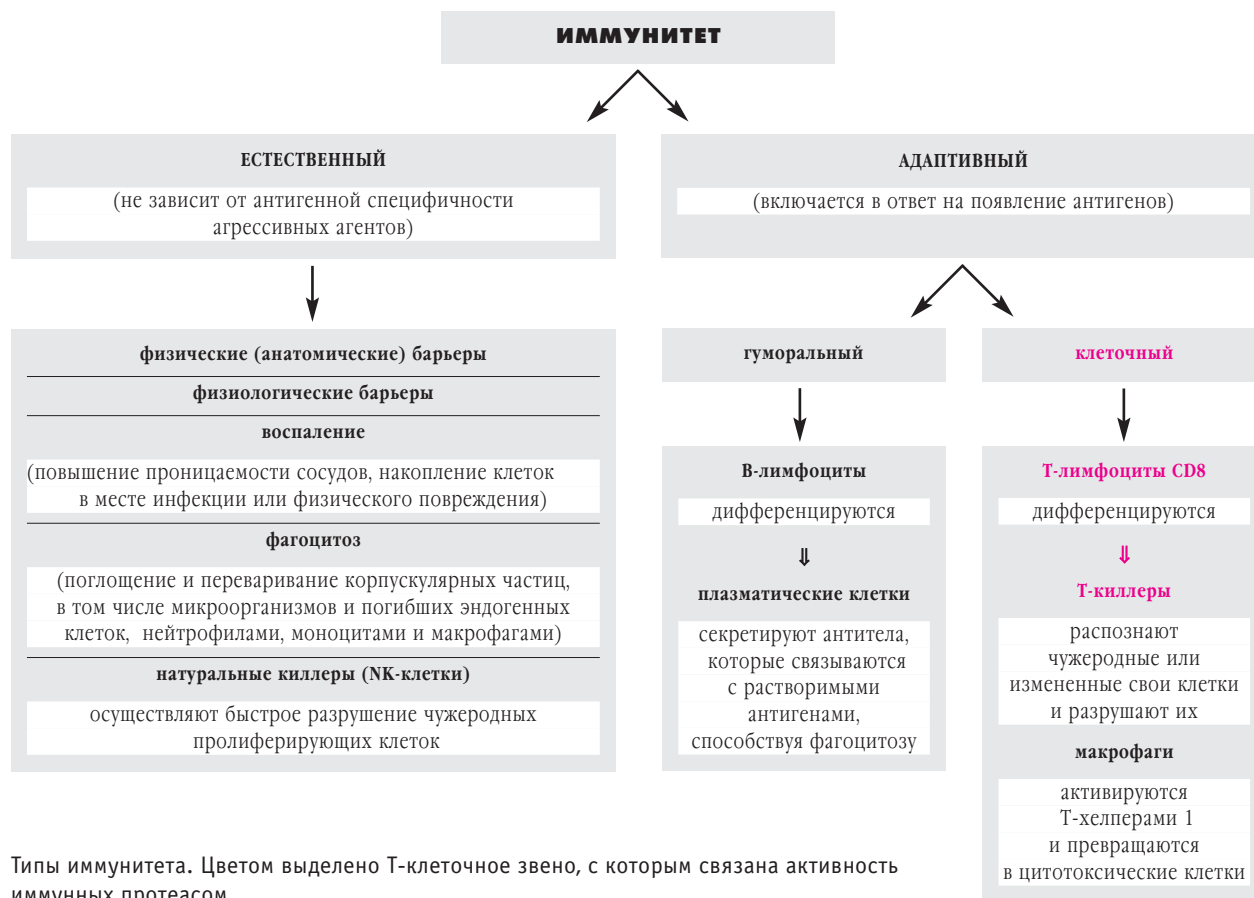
ИММУНИТЕТ

ЕСТЕСТВЕННЫЙ

(не зависит от антигенной специфичности агрессивных агентов)

физические (анатомические) барьеры

физиологические барьеры

воспаление

(повышение проницаемости сосудов, накопление клеток в месте инфекции или физического повреждения)

фагоцитоз

(поглощение и переваривание корпускулярных частиц, в том числе микроорганизмов и погибших эндогенных клеток, нейтрофилами, моноцитами и макрофагами)

натуральные киллеры (NK-клетки)

осуществляют быстрое разрушение чужеродных пролиферирующих клеток

АДАПТИВНЫЙ

(включается в ответ на появление антигенов)

гуморальный

В-лимфоциты

дифференцируются

⇓

плазматические клетки

секретируют антитела, которые связываются с растворимыми антигенами, способствуя фагоцитозу

клеточный

Т-лимфоциты CD8

дифференцируются

⇓

Т-киллеры

распознают чужеродные или измененные свои клетки и разрушают их

макрофаги

активируются Т-хелперами 1 и превращаются в цитотоксические клетки

Типы иммунитета. Цветом выделено Т-клеточное звено, с которым связана активность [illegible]